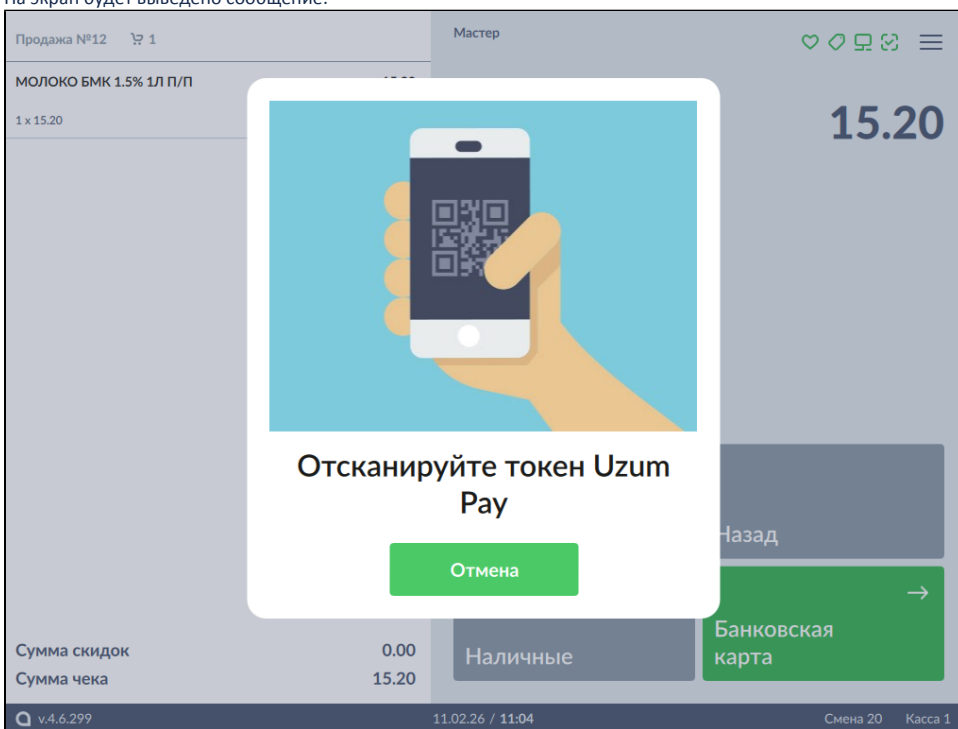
На экран будет выведено сообщение:

Продажа №12 1

МОЛОКО БМК 1.5% 1Л П/П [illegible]

1 x 15.20

Мастер

15.20

Отсканируйте токен Uzum Pay

Отмена

Назад

Наличные

Банковская карта

Сумма скидок 0.00

Сумма чека 15.20

v.4.6.299

11.02.26 / 11:04

Смена 20 Касса 1